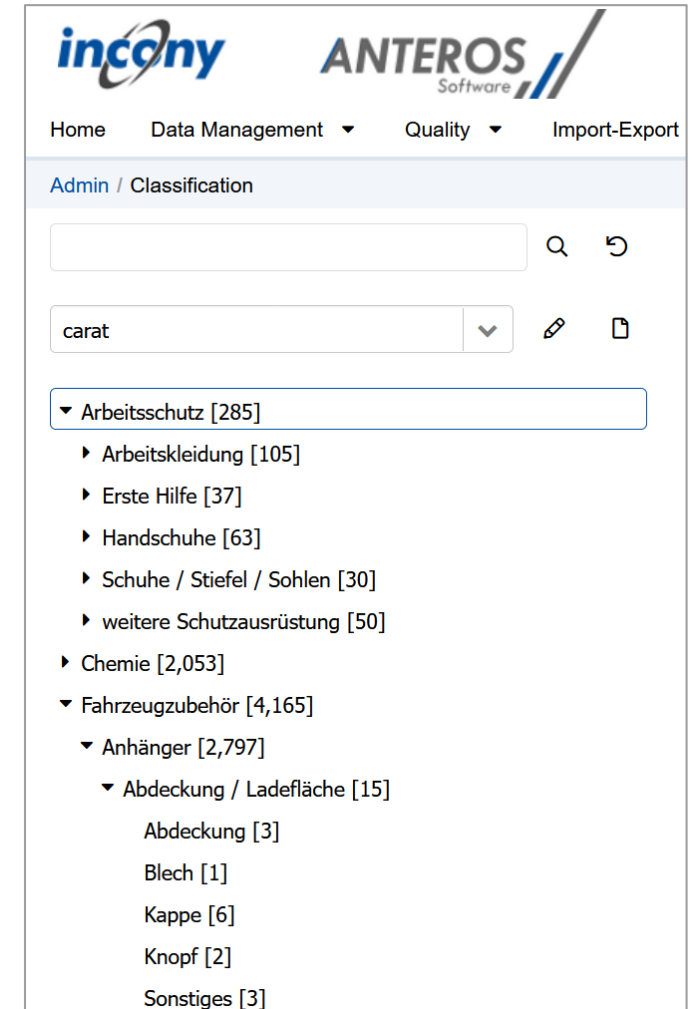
incony ANTEROS Software

Home Data Management Quality Import-Export

Admin / Classification

carat

Arbeitsschutz [285]
Arbeitskleidung [105]
Erste Hilfe [37]
Handschuhe [63]
Schuhe / Stiefel / Sohlen [30]
weitere Schutzausrüstung [50]
Chemie [2,053]
Fahrzeugzubehör [4,165]
Anhänger [2,797]
Abdeckung / Ladefläche [15]
Abdeckung [3]
Blech [1]
Kappe [6]
Knopf [2]
Sonstiges [3]